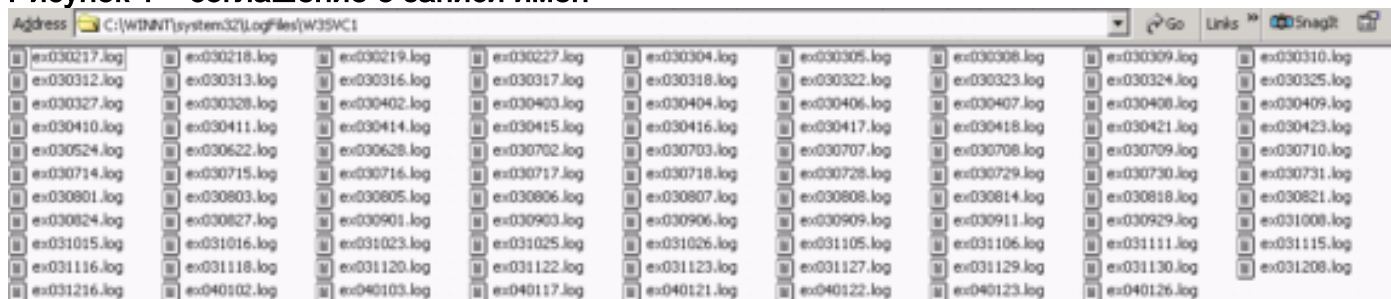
Рисунок 1 – соглашение о записи имен

Address C:\WINNT\system32\LogFiles\W3SVC1 Go Links » SnagIt

ex030217.log ex030218.log ex030219.log ex030227.log ex030304.log ex030305.log ex030308.log ex030309.log ex030310.log
ex030312.log ex030313.log ex030316.log ex030317.log ex030318.log ex030322.log ex030323.log ex030324.log ex030325.log
ex030327.log ex030328.log ex030402.log ex030403.log ex030404.log ex030406.log ex030407.log ex030408.log ex030409.log
ex030410.log ex030411.log ex030414.log ex030415.log ex030416.log ex030417.log ex030418.log ex030421.log ex030423.log
ex030524.log ex030622.log ex030628.log ex030702.log ex030703.log ex030707.log ex030708.log ex030709.log ex030710.log
ex030714.log ex030715.log ex030716.log ex030717.log ex030718.log ex030728.log ex030729.log ex030730.log ex030731.log
ex030801.log ex030803.log ex030805.log ex030806.log ex030807.log ex030808.log ex030814.log ex030818.log ex030821.log
ex030824.log ex030827.log ex030901.log ex030903.log ex030906.log ex030909.log ex030911.log ex030929.log ex031008.log
ex031015.log ex031016.log ex031023.log ex031025.log ex031026.log ex031105.log ex031106.log ex031111.log ex031115.log
ex031116.log ex031118.log ex031120.log ex031122.log ex031123.log ex031127.log ex031129.log ex031130.log ex031208.log
ex031216.log ex040102.log ex040103.log ex040117.log ex040121.log ex040122.log ex040123.log ex040126.log